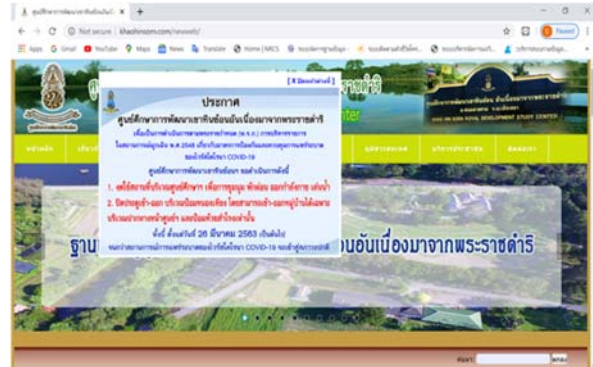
ศูนย์ศึกษาการพัฒนาเขาหินซ้อนอันเนื่อง ×  +

← → C ⓘ Not secure | khaohinsorn.com/newweb/

Apps  G Gmail  YouTube  Maps  News  Translate  Home | NICS

[ X ปิดหน้าต่างนี้ ]

ประกาศ

ศูนย์ศึกษาการพัฒนาเขาหินซ้อนอันเนื่องมาจากพระราชดำริ

COVID-19

1. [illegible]

2. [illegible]

ตั้งแต่วันที่ 26 มีนาคม 2563 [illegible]

COVID-19

ฐาน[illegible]อันเนื่องมาจากพระราชดำริ

ค้นหา